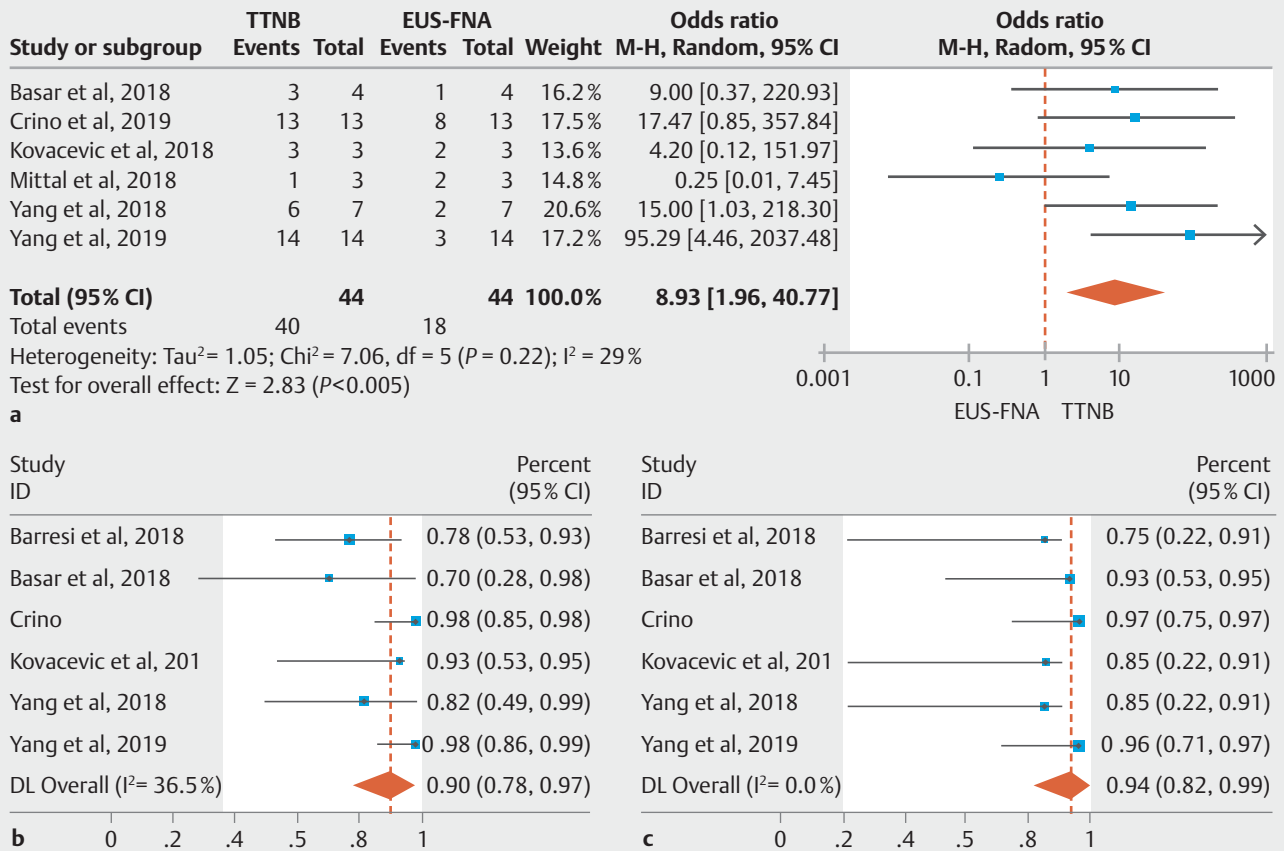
| Study or subgroup | TTNB Events | TTNB Total | EUS-FNA Events | EUS-FNA Total | Weight | Odds ratio M-H, Random, 95% CI |
|---|---|---|---|---|---|---|
| Basar et al, 2018 | 3 | 4 | 1 | 4 | 16.2% | 9.00 [0.37, 220.93] |
| Crino et al, 2019 | 13 | 13 | 8 | 13 | 17.5% | 17.47 [0.85, 357.84] |
| Kovacevic et al, 2018 | 3 | 3 | 2 | 3 | 13.6% | 4.20 [0.12, 151.97] |
| Mittal et al, 2018 | 1 | 3 | 2 | 3 | 14.8% | 0.25 [0.01, 7.45] |
| Yang et al, 2018 | 6 | 7 | 2 | 7 | 20.6% | 15.00 [1.03, 218.30] |
| Yang et al, 2019 | 14 | 14 | 3 | 14 | 17.2% | 95.29 [4.46, 2037.48] |
| **Total (95% CI)** | | **44** | | **44** | **100.0%** | **8.93 [1.96, 40.77]** |
| Total events | 40 | | 18 | | | |

Odds ratio
M-H, Radom, 95% CI

Heterogeneity: Tau$^2$ = 1.05; Chi$^2$ = 7.06, df = 5 ($P$ = 0.22); I$^2$ = 29%
Test for overall effect: Z = 2.83 ($P$<0.005)

0.001 0.1 1 10 1000
EUS-FNA TTNB

a

| Study ID | Percent (95% CI) |
|---|---|
| Barresi et al, 2018 | 0.78 (0.53, 0.93) |
| Basar et al, 2018 | 0.70 (0.28, 0.98) |
| Crino | 0.98 (0.85, 0.98) |
| Kovacevic et al, 201 | 0.93 (0.53, 0.95) |
| Yang et al, 2018 | 0.82 (0.49, 0.99) |
| Yang et al, 2019 | 0.98 (0.86, 0.99) |
| DL Overall (I$^2$= 36.5%) | 0.90 (0.78, 0.97) |

b 0 .2 .4 .5 .8 1

| Study ID | Percent (95% CI) |
|---|---|
| Barresi et al, 2018 | 0.75 (0.22, 0.91) |
| Basar et al, 2018 | 0.93 (0.53, 0.95) |
| Crino | 0.97 (0.75, 0.97) |
| Kovacevic et al, 201 | 0.85 (0.22, 0.91) |
| Yang et al, 2018 | 0.85 (0.22, 0.91) |
| Yang et al, 2019 | 0.96 (0.71, 0.97) |
| DL Overall (I$^2$= 0.0%) | 0.94 (0.82, 0.99) |

c 0 .2 .4 .5 .8 1